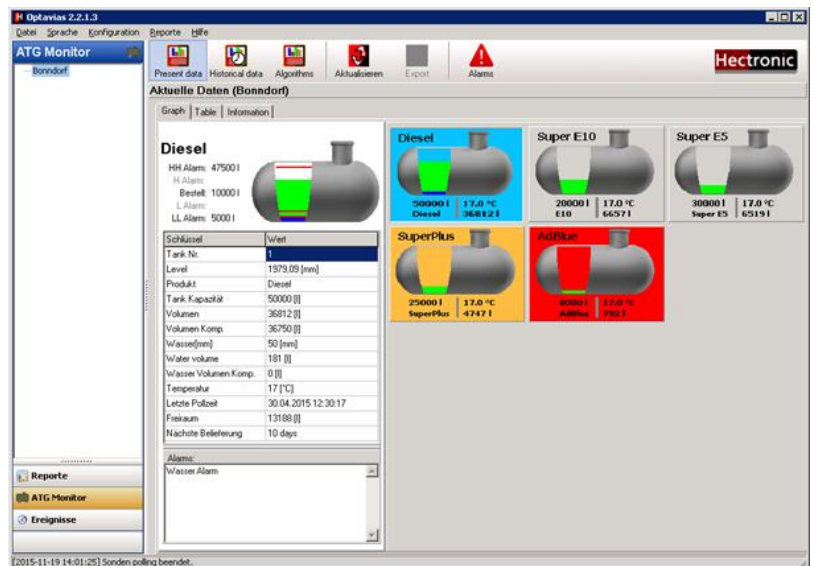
Optavias 2.2.1.3

Datei Sprache Konfiguration Reporte Hilfe

ATG Monitor

Bonndorf

Present data Historical data Algorithms Aktualisieren Export Alarms

Hectronic

Aktuelle Daten (Bonndorf)

Graph Table Information

Diesel

HH Alarm: 47500 l
H Alarm:
Bestell: 10000 l
L Alarm:
LL Alarm: 5000 l

| Schlüssel | Wert |
|---|---|
| Tank Nr. | 1 |
| Level | 1979,09 [mm] |
| Produkt | Diesel |
| Tank Kapazität | 50000 [l] |
| Volumen | 36812 [l] |
| Volumen Komp. | 36750 [l] |
| Wasser[mm] | 50 [mm] |
| Water volume | 181 [l] |
| Wasser Volumen Komp. | 0 [l] |
| Temperatur | 17 [°C] |
| Letzte Pollzeit | 30.04.2015 12:30:17 |
| Freiraum | 13188 [l] |
| Nächste Belieferung | 10 days |

Alarms:
Wasser Alarm

Diesel
50000 l | 17.0 °C
Diesel | 36812 l

Super E10
20000 l | 17.0 °C
E10 | 6657 l

Super E5
30000 l | 17.0 °C
Super E5 | 6519 l

SuperPlus
25000 l | 17.0 °C
SuperPlus | 4747 l

AdBlue
8000 l | 17.0 °C
AdBlue | 792 l

Reporte
ATG Monitor
Ereignisse

[2015-11-19 14:01:25] Sonden polling beendet.